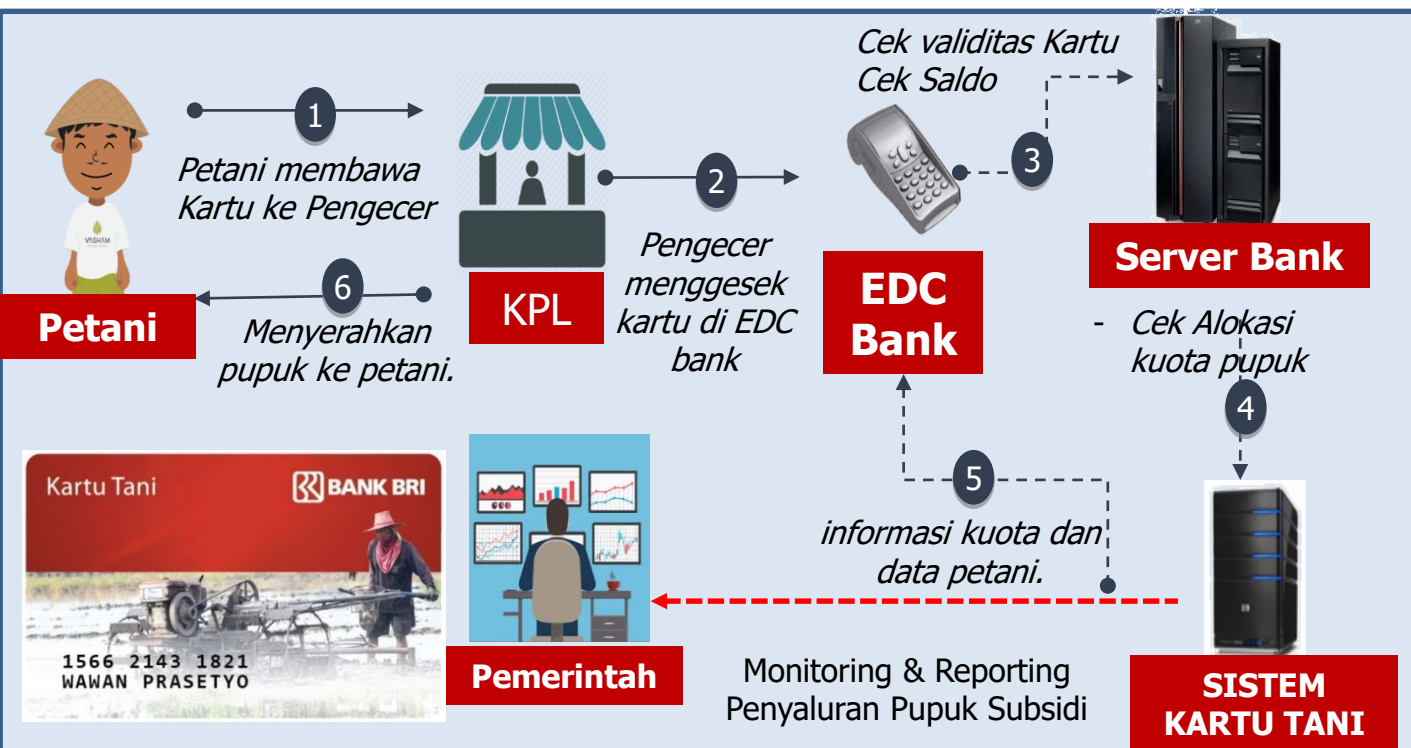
1

Petani membawa Kartu ke Pengecer

Petani

6

Menyerahkan pupuk ke petani.

KPL

2

Pengecer menggesek kartu di EDC bank

Cek validitas Kartu
Cek Saldo

3

EDC Bank

Server Bank

- Cek Alokasi kuota pupuk

4

5

informasi kuota dan data petani.

Kartu Tani

BANK BRI

1566 2143 1821
WAWAN PRASETYO

Pemerintah

Monitoring & Reporting Penyaluran Pupuk Subsidi

SISTEM KARTU TANI